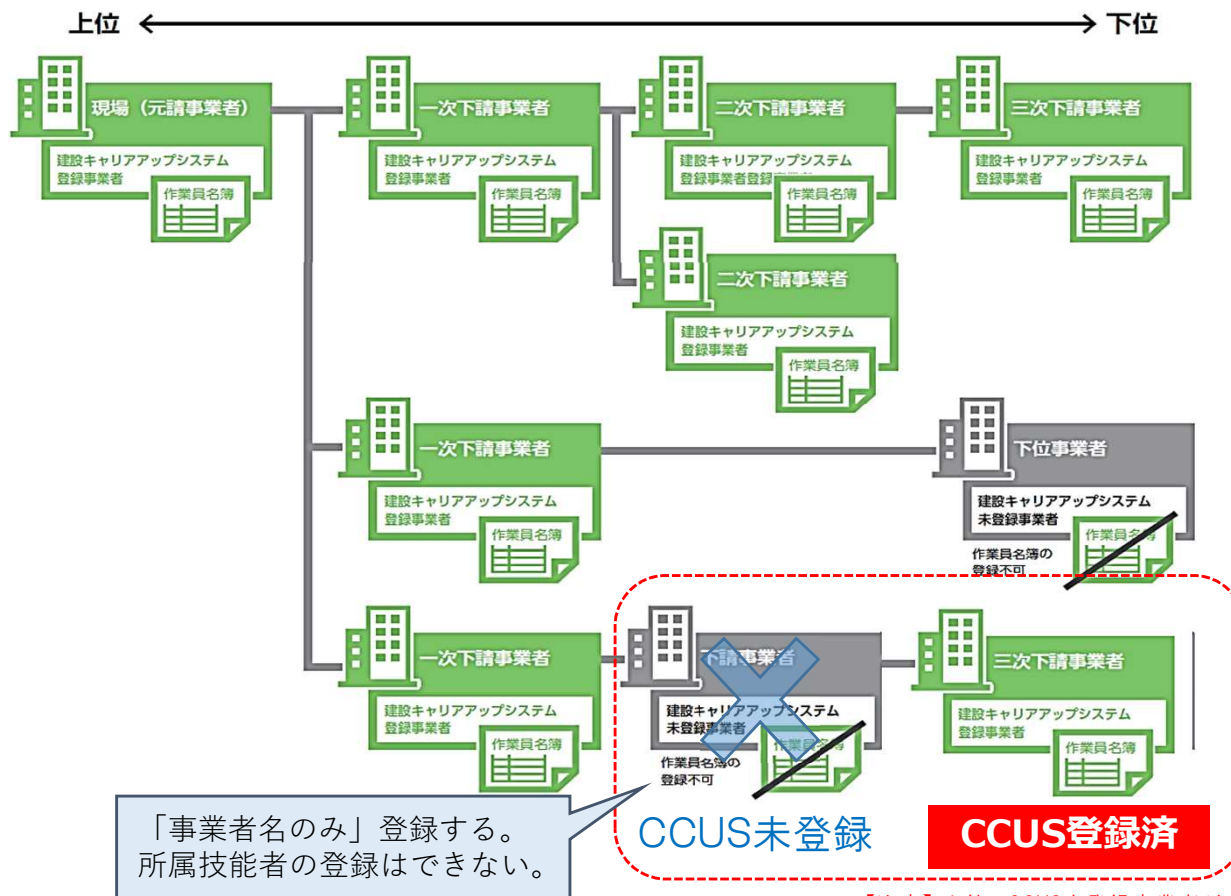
上位 下位

現場（元請事業者）
建設キャリアアップシステム登録事業者
作業員名簿

一次下請事業者
建設キャリアアップシステム登録事業者
作業員名簿

二次下請事業者
建設キャリアアップシステム登録事業者登録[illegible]
作業員名簿

三次下請事業者
建設キャリアアップシステム登録事業者
作業員名簿

二次下請事業者
建設キャリアアップシステム登録事業者
作業員名簿

一次下請事業者
建設キャリアアップシステム登録事業者
作業員名簿

下位事業者
建設キャリアアップシステム未登録事業者
作業員名簿
作業員名簿の登録不可

一次下請事業者
建設キャリアアップシステム登録事業者
作業員名簿

下請事業者
建設キャリアアップシステム未登録事業者
作業員名簿
作業員名簿の登録不可

三次下請事業者
建設キャリアアップシステム登録事業者
作業員名簿

「事業者名のみ」登録する。
所属技能者の登録はできない。

CCUS未登録

CCUS登録済

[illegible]